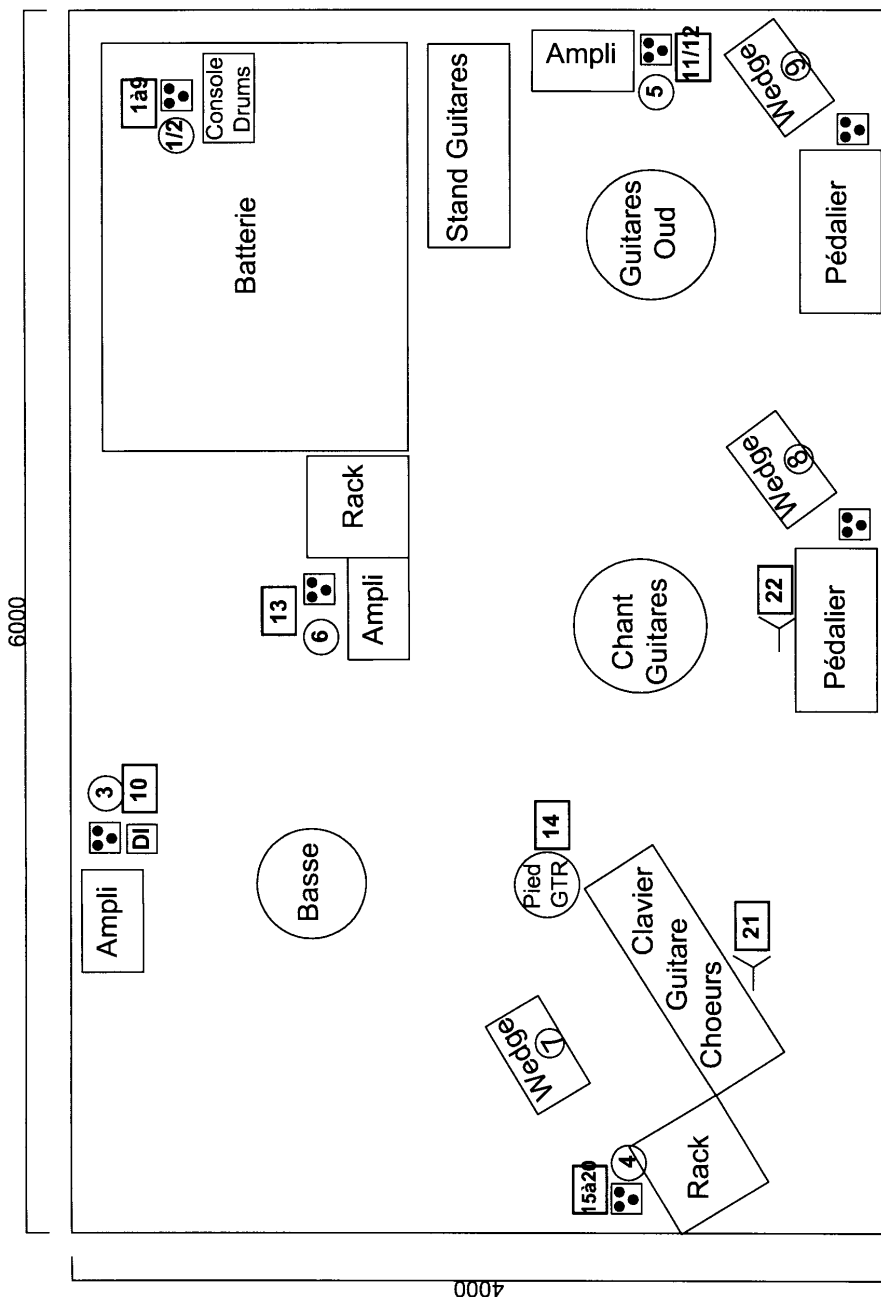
6000

Console Drums
1à9
1/2
Batterie
Stand Guitares
Ampli
11/12
5
Wedge 9
Pédalier
Guitares Oud
Rack
13
6
Ampli
Wedge 8
Chant Guitares
22
Pédalier
3
10
DI
Ampli
Basse
Pied GTR
14
Clavier Guitare Choeurs
21
Wedge 7
15à20
4
Rack

4000